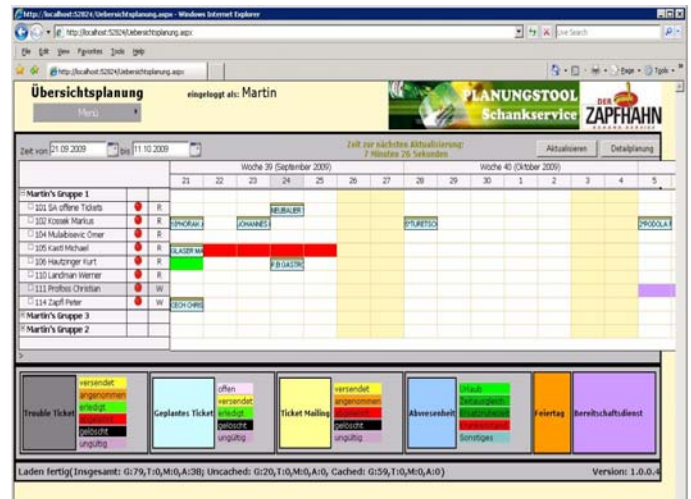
http://localhost:52824/Uebersichtsplanung.aspx - Windows Internet Explorer

http://localhost:52824/Uebersichtsplanung.aspx

Live Search

File Edit View Favorites Tools Help

http://localhost:52824/Uebersichtsplanung.aspx

Page Tools

Übersichtsplanung

Menü

eingeloggt als: Martin

PLANUNGSTOOL Schankservice

DER ZAPFHAHN

Zeit von 21.09.2009 bis 11.10.2009

Zeit zur nächsten Aktualisierung: 7 Minuten 26 Sekunden

Aktualisieren

Detailplanung

Woche 39 (September 2009)

Woche 40 (Oktober 2009)

| | | | 21 | 22 | 23 | 24 | 25 | 26 | 27 | 28 | 29 | 30 | 1 | 2 | 3 | 4 | 5 |
|---|---|---|---|---|---|---|---|---|---|---|---|---|---|---|---|---|---|
| Martin's Gruppe 1 | | | | | | | | | | | | | | | | | |
| 101 SA offene Tickets | | R | | | | NEUBAUER | | | | | | | | | | | |
| 102 Kossek Markus | | R | EPHORAK | | JOHANNES | | | | | STURETSCH | | | | | | | ZPODOLA |
| 104 Mulabisevic Omer | | R | | | | | | | | | | | | | | | |
| 105 Kastl Michael | | R | GLASER MA | | | | | | | | | | | | | | |
| 106 Hautzinger Kurt | | R | | | | F.B.GASTR | | | | | | | | | | | |
| 110 Landman Werner | | R | | | | | | | | | | | | | | | |
| 111 Profoss Christian | | W | | | | | | | | | | | | | | | |
| 114 Zapfl Peter | | W | KOCH CHRIS | | | | | | | | | | | | | | |
| Martin's Gruppe 3 | | | | | | | | | | | | | | | | | |
| Martin's Gruppe 2 | | | | | | | | | | | | | | | | | |

Trouble Ticket: versendet, angenommen, erledigt, abgelehnt, gelöscht, ungültig

Geplantes Ticket: offen, versendet, erledigt, gelöscht, ungültig

Ticket Mailing: versendet, angenommen, abgelehnt, gelöscht, ungültig

Abwesenheit: Urlaub, Zeitausgleich, Ersatzruhetag, Krankenstand, Sonstiges

Feiertag

Bereitschaftsdienst

Laden fertig(Insgesamt: G:79,T:0,M:0,A:38; Uncached: G:20,T:0,M:0,A:0, Cached: G:59,T:0,M:0,A:0)

Version: 1.0.0.4